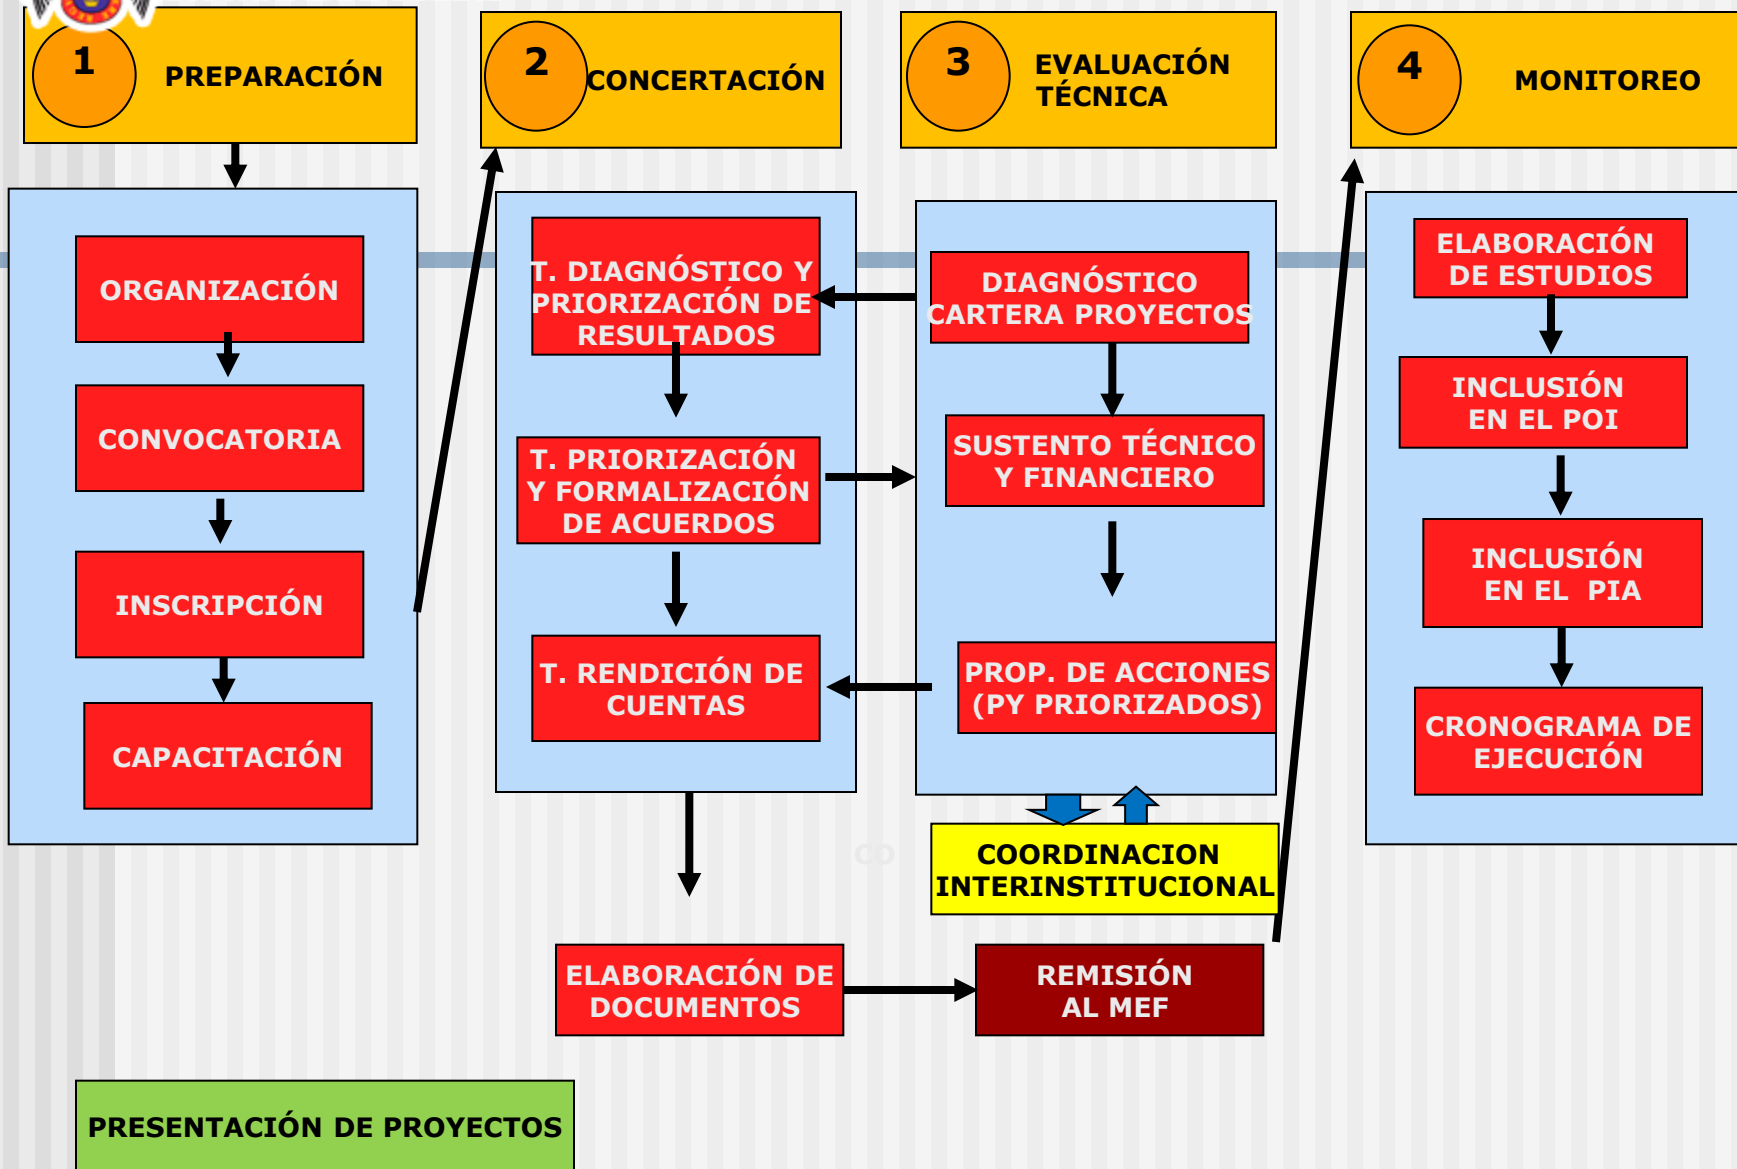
1 PREPARACIÓN

2 CONCERTACIÓN

3 EVALUACIÓN TÉCNICA

4 MONITOREO

ORGANIZACIÓN

CONVOCATORIA

INSCRIPCIÓN

CAPACITACIÓN

T. DIAGNÓSTICO Y PRIORIZACIÓN DE RESULTADOS

T. PRIORIZACIÓN Y FORMALIZACIÓN DE ACUERDOS

T. RENDICIÓN DE CUENTAS

DIAGNÓSTICO CARTERA PROYECTOS

SUSTENTO TÉCNICO Y FINANCIERO

PROP. DE ACCIONES (PY PRIORIZADOS)

ELABORACIÓN DE ESTUDIOS

INCLUSIÓN EN EL POI

INCLUSIÓN EN EL PIA

CRONOGRAMA DE EJECUCIÓN

COORDINACION INTERINSTITUCIONAL

ELABORACIÓN DE DOCUMENTOS

REMISIÓN AL MEF

PRESENTACIÓN DE PROYECTOS